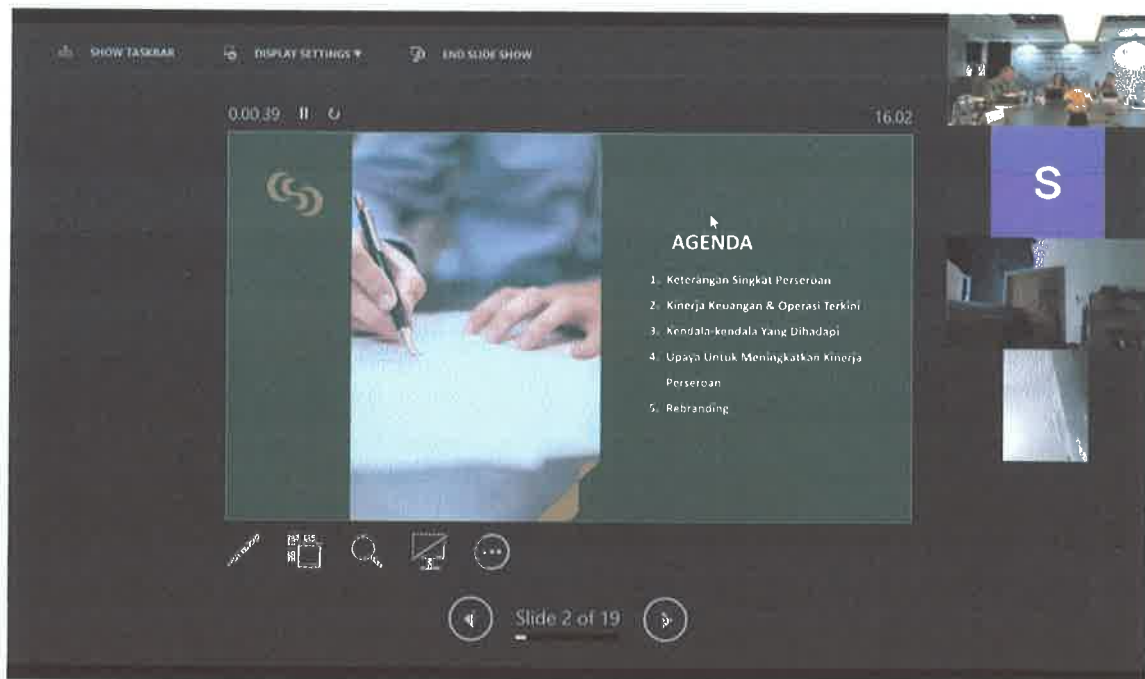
SHOW TASKBAR DISPLAY SETTINGS ▾ END SLIDE SHOW

0.00.39

16.02

AGENDA

1. Keterangan Singkat Perseroan
2. Kinerja Keuangan & Operasi Terkini
3. Kendala-kendala Yang Dihadapi
4. Upaya Untuk Meningkatkan Kinerja Perseroan
5. Rebranding

S

Slide 2 of 19